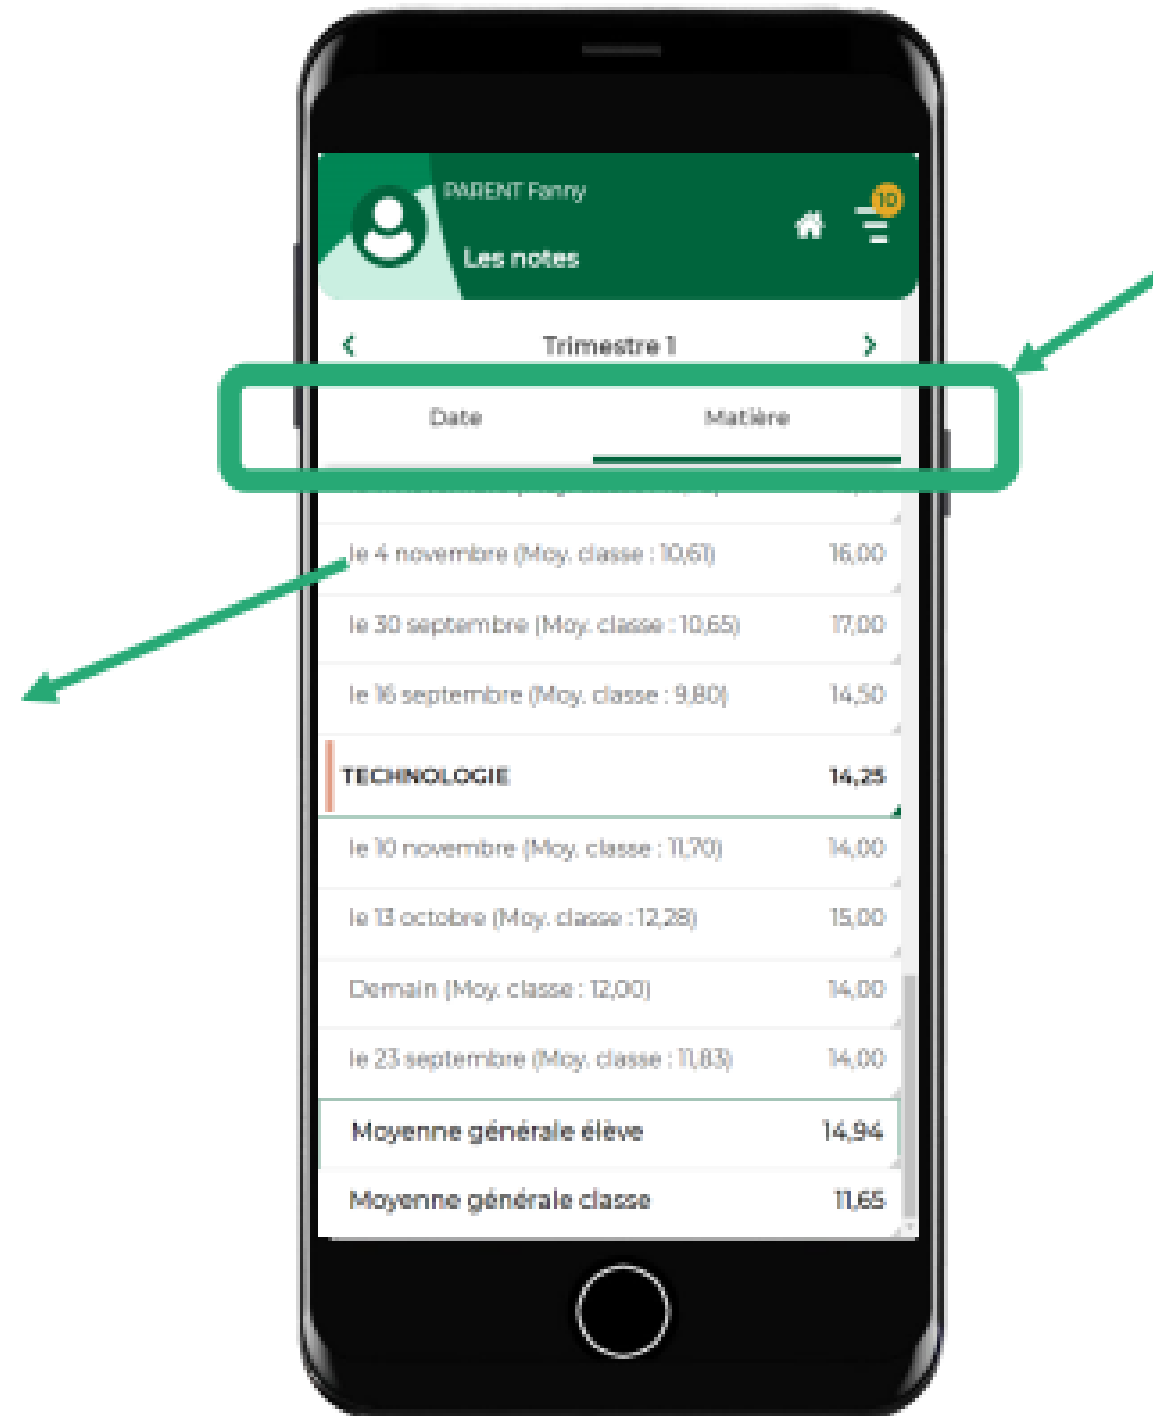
PARENT Fanny

Les notes

10

Trimestre 1

Date

Matière

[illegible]

| | |
|---|---|
| le 4 novembre (Moy. classe : 10,61) | 16,00 |
| le 30 septembre (Moy. classe : 10,65) | 17,00 |
| le 16 septembre (Moy. classe : 9,80) | 14,50 |
| TECHNOLOGIE | 14,25 |
| le 10 novembre (Moy. classe : 11,70) | 14,00 |
| le 13 octobre (Moy. classe : 12,28) | 15,00 |
| Demain (Moy. classe : 12,00) | 14,00 |
| le 23 septembre (Moy. classe : 11,83) | 14,00 |
| Moyenne générale élève | 14,94 |
| Moyenne générale classe | 11,65 |